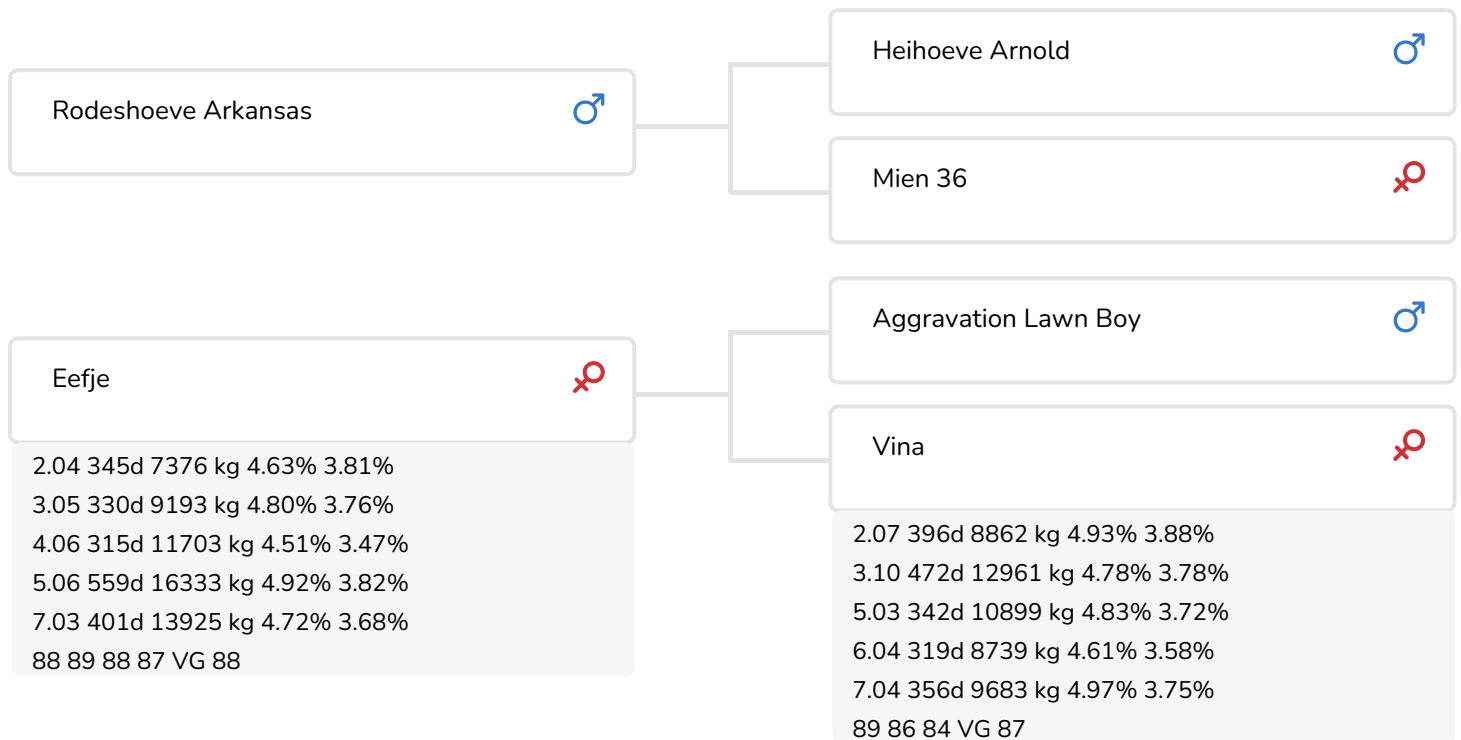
Rodeshoeve Arkansas ♂

Heihoeve Arnold ♂

Mien 36 ♀

Eefje ♀

2.04 345d 7376 kg 4.63% 3.81%
3.05 330d 9193 kg 4.80% 3.76%
4.06 315d 11703 kg 4.51% 3.47%
5.06 559d 16333 kg 4.92% 3.82%
7.03 401d 13925 kg 4.72% 3.68%
88 89 88 87 VG 88

Aggravation Lawn Boy ♂

Vina ♀

2.07 396d 8862 kg 4.93% 3.88%
3.10 472d 12961 kg 4.78% 3.78%
5.03 342d 10899 kg 4.83% 3.72%
6.04 319d 8739 kg 4.61% 3.58%
7.04 356d 9683 kg 4.97% 3.75%
89 86 84 VG 87